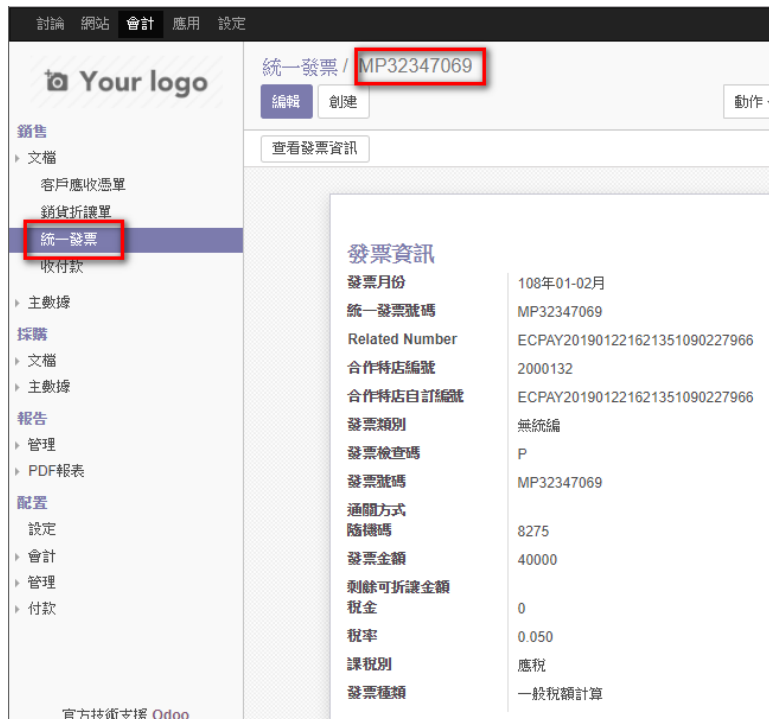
討論 網站 會計 應用 設定

Your logo

銷售
文檔
客戶應收憑單
銷貨折讓單
統一發票
收付款
主數據
採購
文檔
主數據
報告
管理
PDF報表
配置
設定
會計
管理
付款

官方技術支援 Odoo

統一發票 / MP32347069

編輯 創建

動作

查看發票資訊

發票資訊

| | |
|---|---|
| 發票月份 | 108年01-02月 |
| 統一發票號碼 | MP32347069 |
| Related Number | ECPAY20190122162135109022 7966 |
| 合作特店編號 | 2000132 |
| 合作特店自訂編號 | ECPAY20190122162135109022 7966 |
| 發票類別 | 無統編 |
| 發票檢查碼 | P |
| 發票號碼 | MP32347069 |
| 通關方式 | |
| 隨機碼 | 8275 |
| 發票金額 | 40000 |
| 剩餘可折讓金額 | |
| 稅金 | 0 |
| 稅率 | 0.050 |
| 課稅別 | 應稅 |
| 發票種類 | 一般稅額計算 |